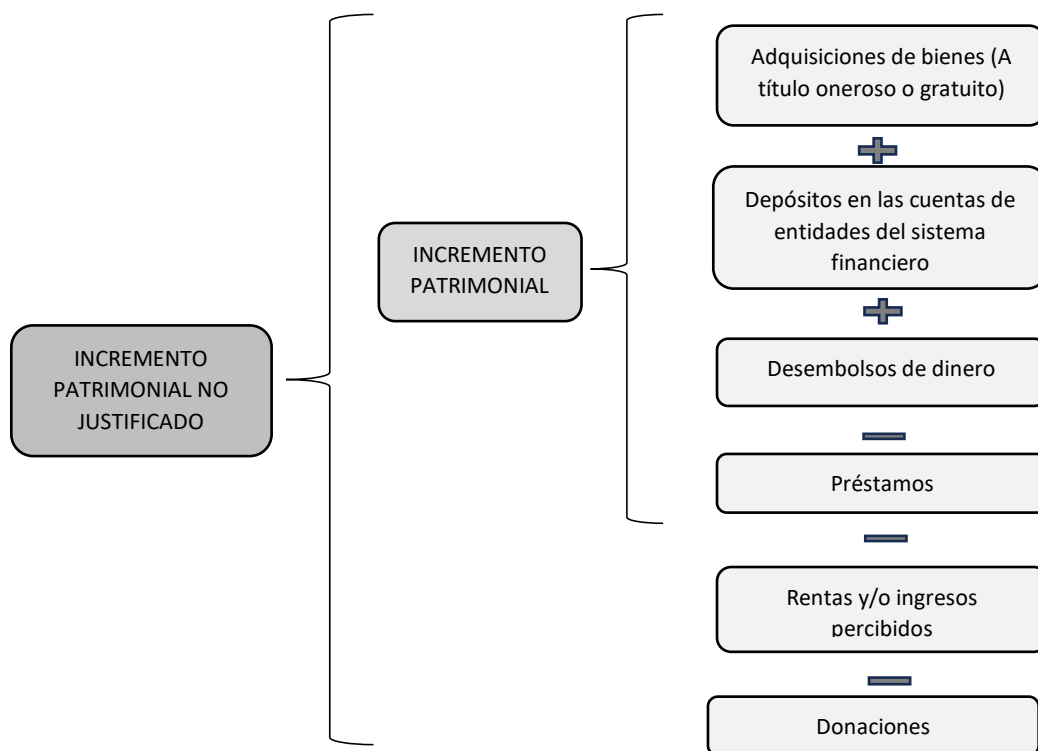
INCREMENTO PATRIMONIAL NO JUSTIFICADO

INCREMENTO PATRIMONIAL

Adquisiciones de bienes (A título oneroso o gratuito)

+

Depósitos en las cuentas de entidades del sistema financiero

+

Desembolsos de dinero

−

Préstamos

−

Rentas y/o ingresos percibidos

−

Donaciones